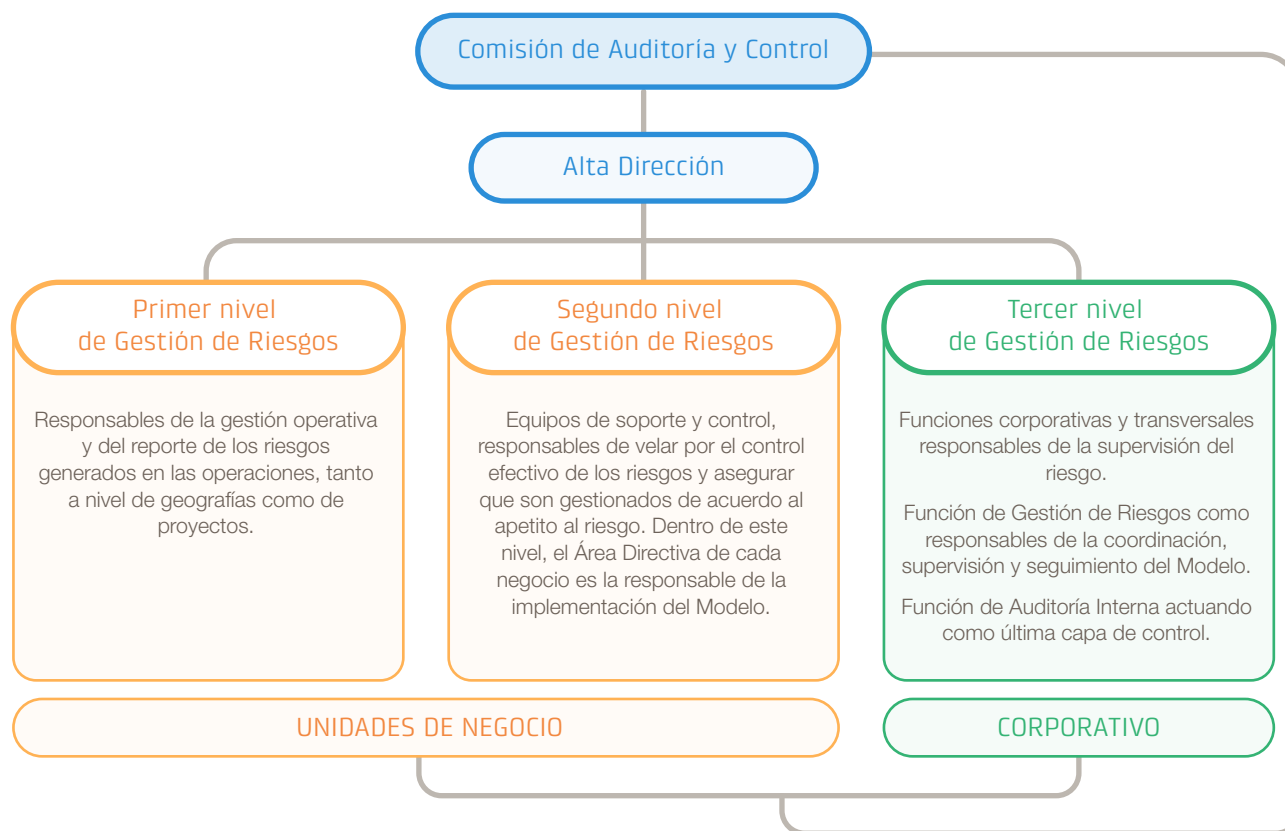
Comisión de Auditoría y Control

Alta Dirección

Primer nivel de Gestión de Riesgos

Responsables de la gestión operativa y del reporte de los riesgos generados en las operaciones, tanto a nivel de geografías como de proyectos.

Segundo nivel de Gestión de Riesgos

Equipos de soporte y control, responsables de velar por el control efectivo de los riesgos y asegurar que son gestionados de acuerdo al apetito al riesgo. Dentro de este nivel, el Área Directiva de cada negocio es la responsable de la implementación del Modelo.

Tercer nivel de Gestión de Riesgos

Funciones corporativas y transversales responsables de la supervisión del riesgo.

Función de Gestión de Riesgos como responsables de la coordinación, supervisión y seguimiento del Modelo.

Función de Auditoría Interna actuando como última capa de control.

UNIDADES DE NEGOCIO

CORPORATIVO